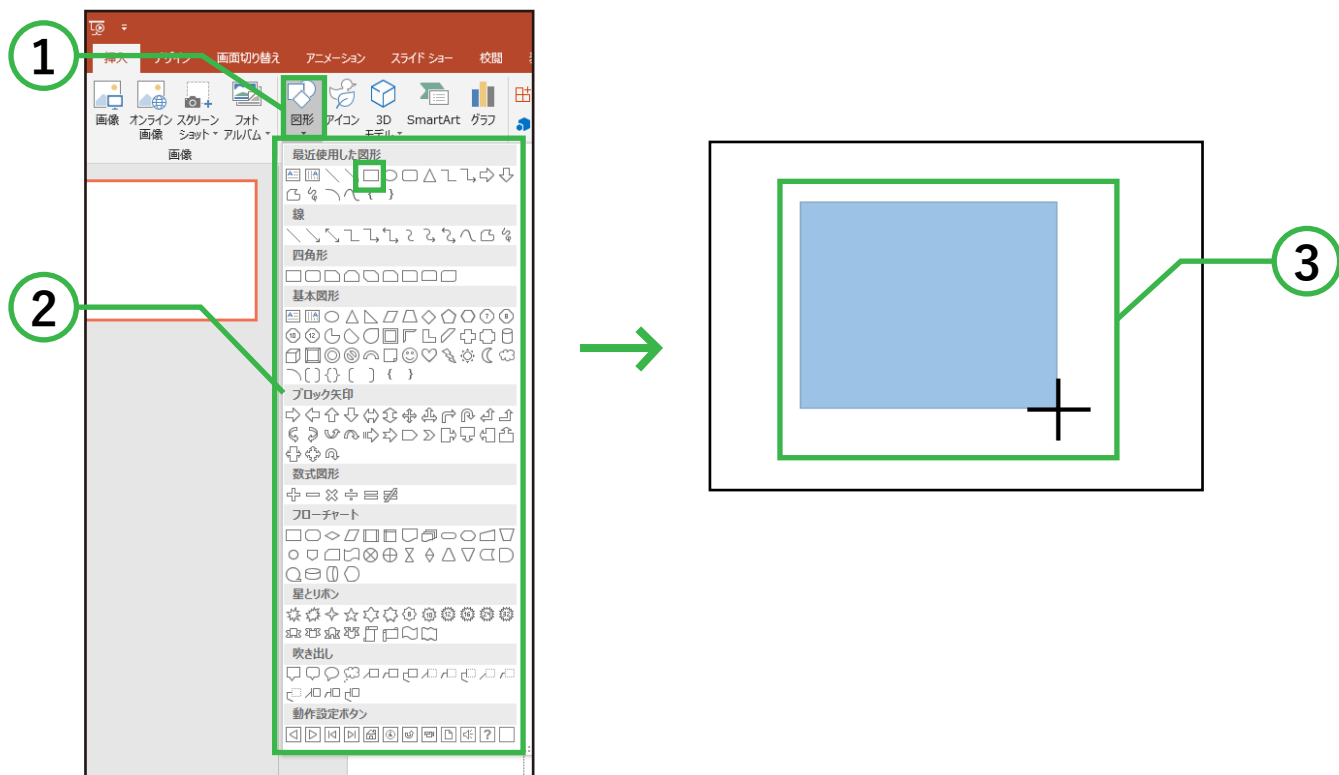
1

挿入 デザイン 画面切り替え アニメーション スライド ショー 校閲

画像 オンライン画像 スクリーンショット フォトアルバム 図形 アイコン 3D モデル SmartArt グラフ

画像

最近使用した図形

線

四角形

基本図形

ブロック矢印

数式図形

フローチャート

星とリボン

吹き出し

動作設定ボタン

2

3